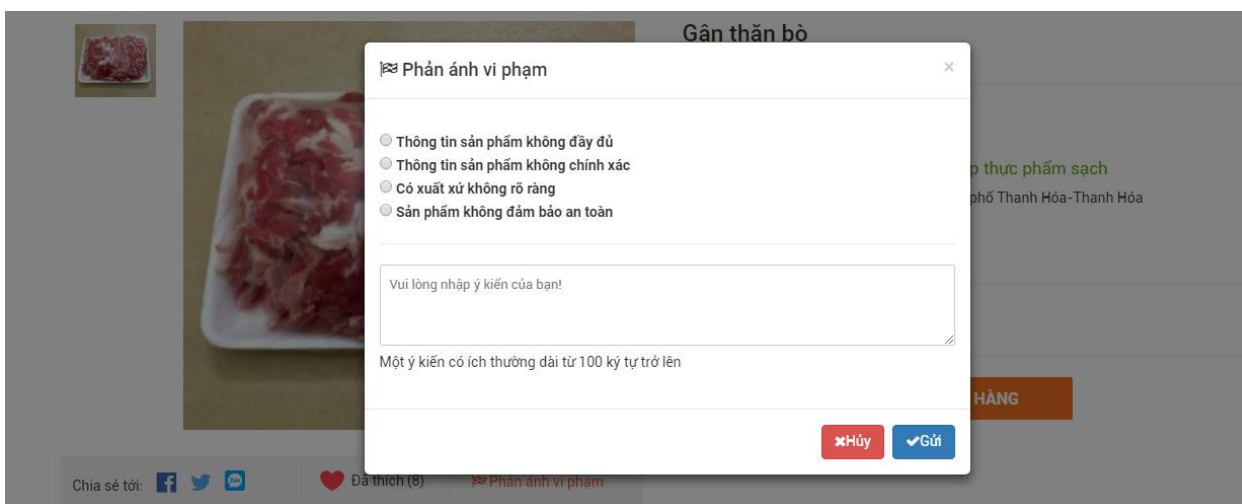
Gân thăn bò

p thực phẩm sạch
phố Thanh Hóa-Thanh Hóa

HÀNG

Phản ánh vi phạm
×

Thông tin sản phẩm không đầy đủ
Thông tin sản phẩm không chính xác
Có xuất xứ không rõ ràng
Sản phẩm không đảm bảo an toàn

Vui lòng nhập ý kiến của bạn!

Một ý kiến có ích thường dài từ 100 ký tự trở lên

Hủy
Gửi

Chia sẻ tới:
Đã thích (8)
Phản ánh vi phạm